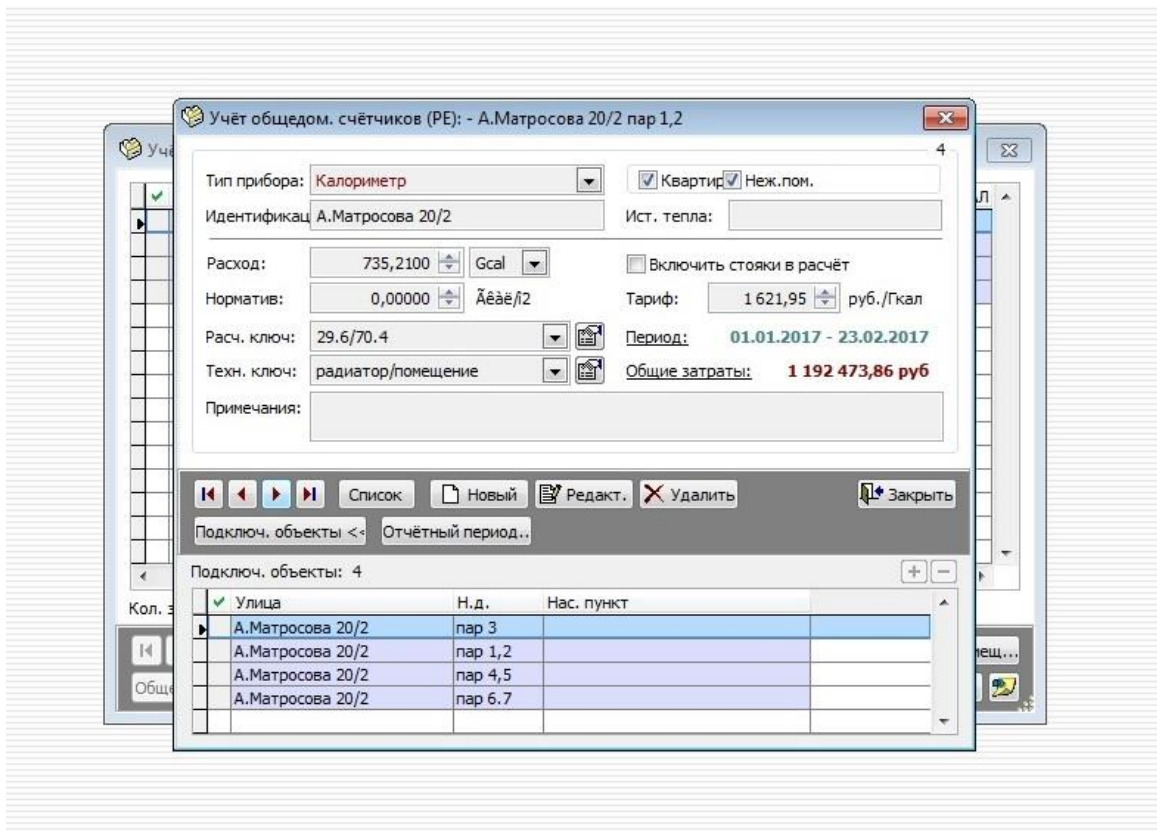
Учёт общедом. счётчиков (PE): - А.Матросова 20/2 пар 1,2

4

Тип прибора: Калориметр

Квартир Неж.пом.

Идентификац А.Матросова 20/2

Ист. тепла:

Расход: 735,2100 Gcal

Включить стояки в расчёт

Норматив: 0,00000 Ãêàë/ì2

Тариф: 1 621,95 руб./Гкал

Расч. ключ: 29.6/70.4

Период: 01.01.2017 - 23.02.2017

Техн. ключ: радиатор/помещение

Общие затраты: 1 192 473,86 руб

Примечания:

Список Новый Редакт. Удалить Закрыть

Подключ. объекты << Отчётный период..

Подключ. объекты: 4

| Улица | Н.д. | Нас. пункт |
|---|---|---|
| А.Матросова 20/2 | пар 3 | |
| А.Матросова 20/2 | пар 1,2 | |
| А.Матросова 20/2 | пар 4,5 | |
| А.Матросова 20/2 | пар 6.7 | |

Уч

Кол.

Обще

ещ...